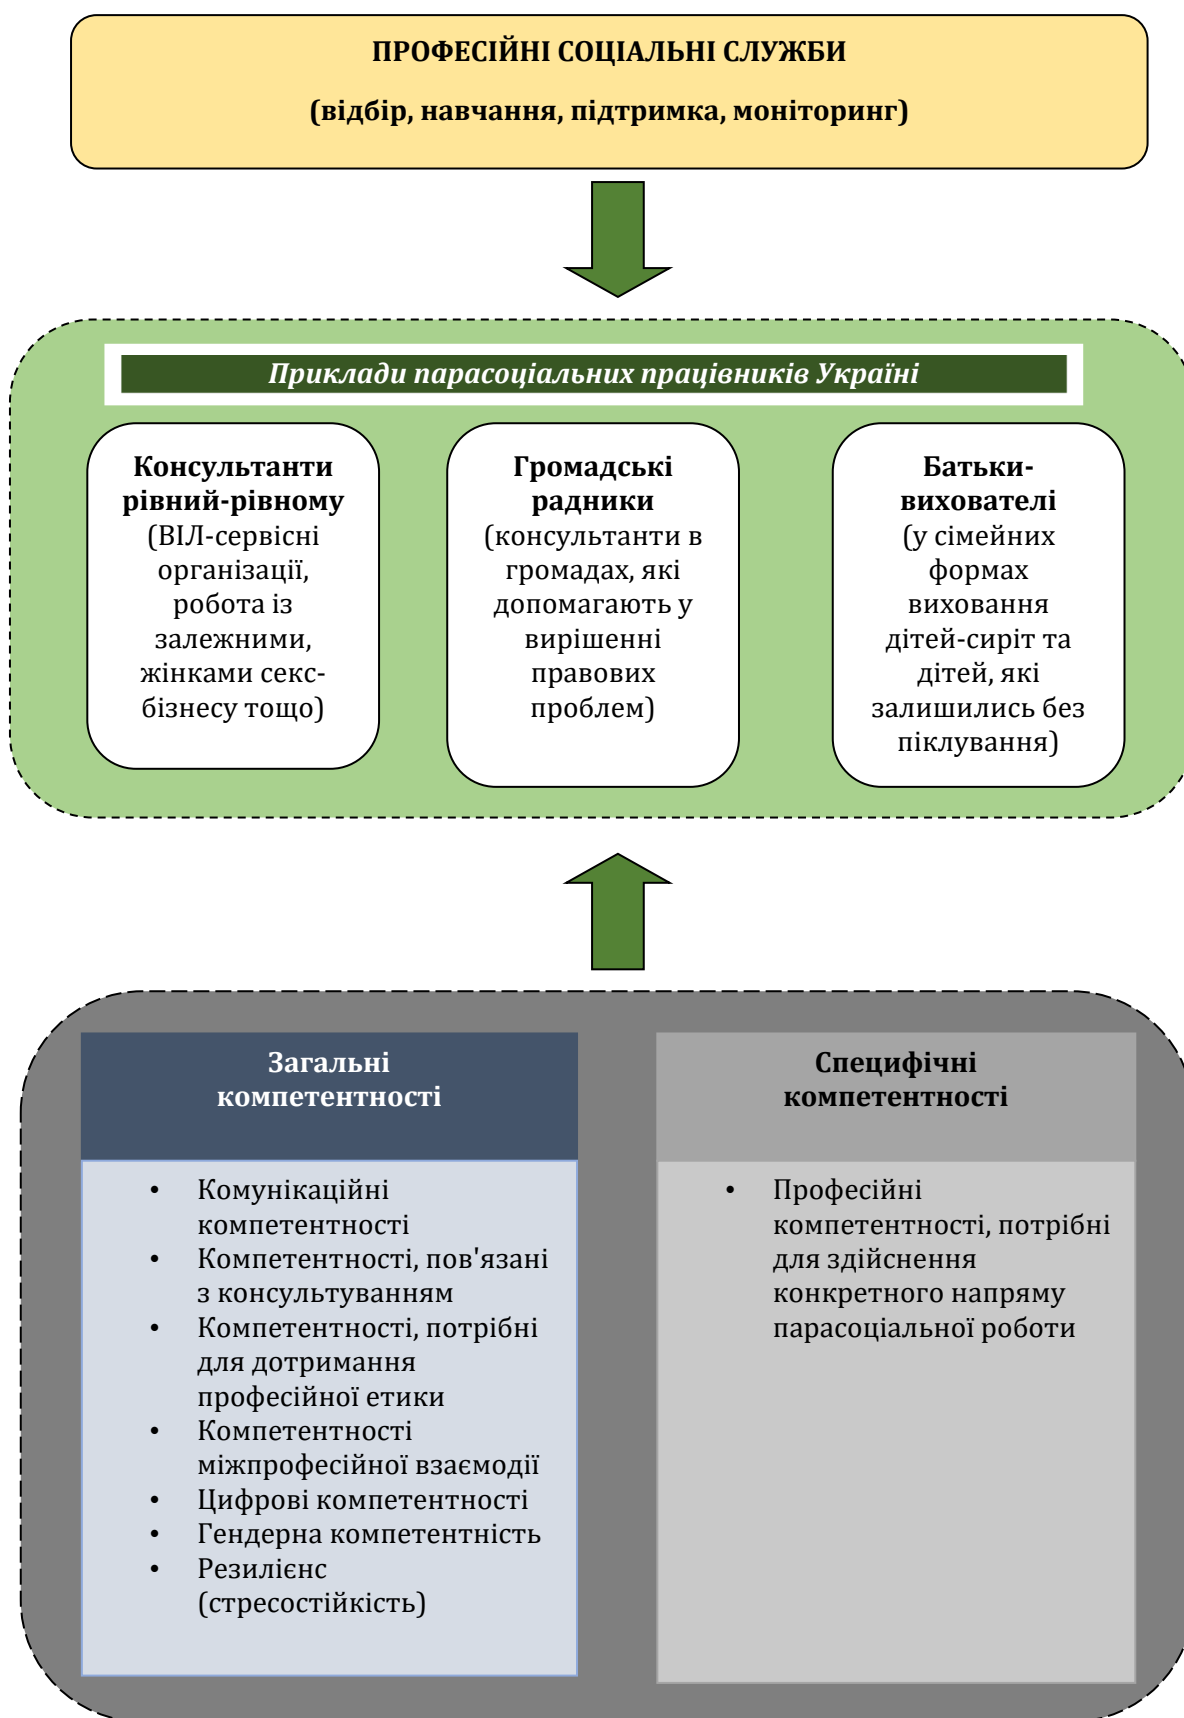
ПРОФЕСІЙНІ СОЦІАЛЬНІ СЛУЖБИ

(відбір, навчання, підтримка, моніторинг)

Приклади парасоціальних працівників Україні

Консультанти рівний-рівному (ВІЛ-сервісні організації, робота із залежними, жінками секс-бізнесу тощо)

Громадські радники (консультанти в громадах, які допомагають у вирішенні правових проблем)

Батьки-вихователі (у сімейних формах виховання дітей-сиріт та дітей, які залишились без піклування)

Загальні компетентності

- Комунікаційні компетентності
- Компетентності, пов'язані з консультуванням
- Компетентності, потрібні для дотримання професійної етики
- Компетентності міжпрофесійної взаємодії
- Цифрові компетентності
- Гендерна компетентність
- Резилієнс (стресостійкість)

Специфічні компетентності

- Професійні компетентності, потрібні для здійснення конкретного напряму парасоціальної роботи